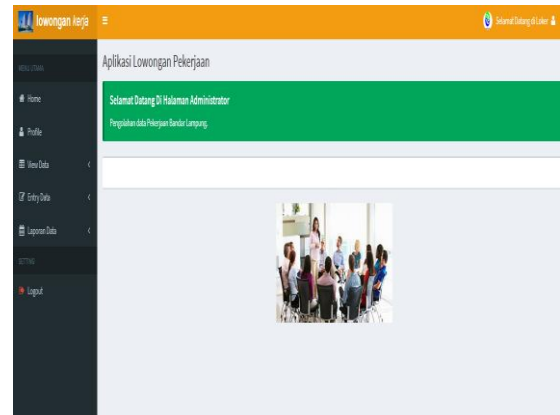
lowongan kerja

Selamat Datang di Loker

MENU UTAMA

Home

Profile

View Data

Entry Data

Laporan Data

SETTING

Logout

Aplikasi Lowongan Pekerjaan

Selamat Datang Di Halaman Administrator

Pengolahan data Pekerjaan Bandar Lampung.